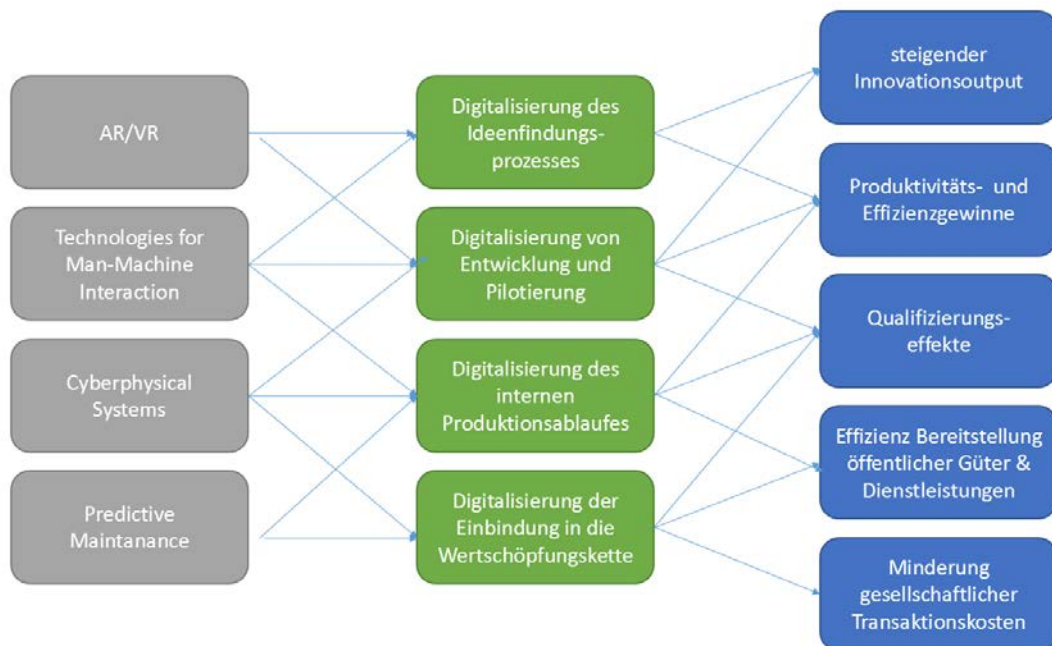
AR/VR

Technologies for Man-Machine Interaction

Cyberphysical Systems

Predictive Maintanance

Digitalisierung des Ideenfindungsprozesses

Digitalisierung von Entwicklung und Pilotierung

Digitalisierung des internen Produktionsablaufes

Digitalisierung der Einbindung in die Wertschöpfungskette

steigender Innovationsoutput

Produktivitäts- und Effizienzgewinne

Qualifizierungseffekte

Effizienz Bereitstellung öffentlicher Güter & Dienstleistungen

Minderung gesellschaftlicher Transaktionskosten